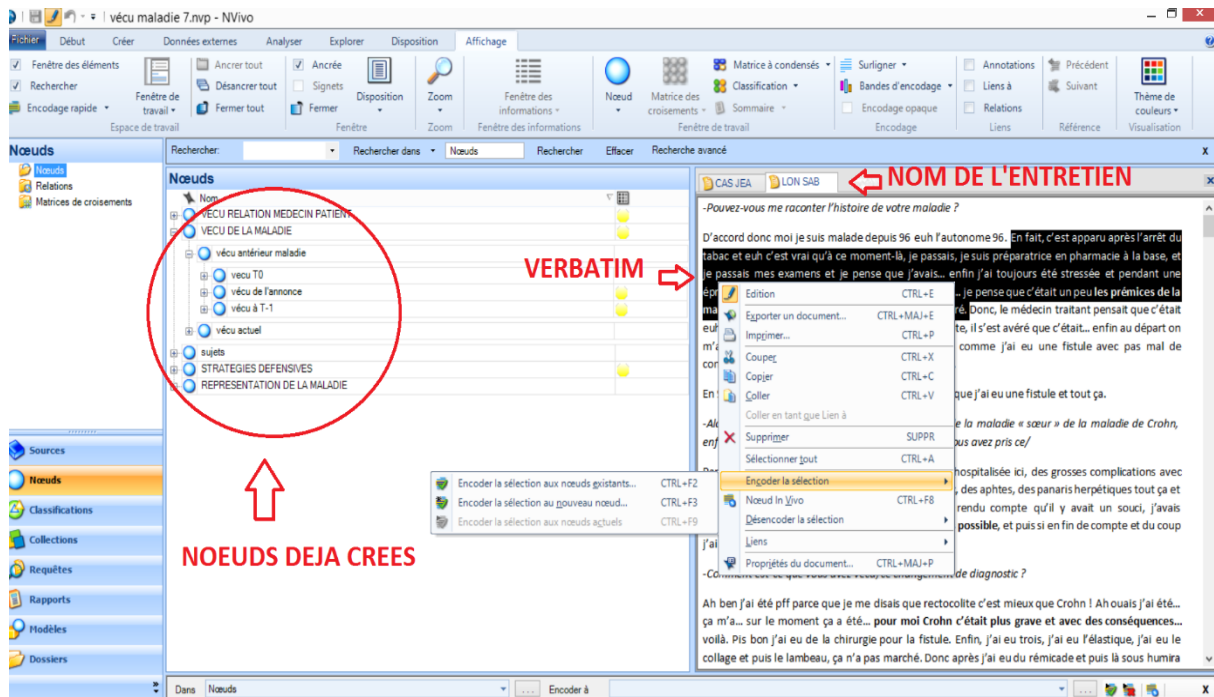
vécu maladie 7.nvp - NVivo

Fichier Début Créer Données externes Analyser Explorer Disposition Affichage

Fenêtre des éléments
Rechercher
Encodage rapide
Fenêtre de travail
Espace de travail
Ancrer tout
Désancrer tout
Fermer tout
Ancrée
Signets
Fermer
Disposition
Fenêtre
Zoom
Zoom
Fenêtre des informations
Fenêtre des informations
Nœud
Matrice des croisements
Matrice à condensés
Classification
Sommaire
Fenêtre de travail
Surligner
Bandes d'encodage
Encodage opaque
Encodage
Annotations
Liens à
Relations
Liens
Précédent
Suivant
Référence
Thème de couleurs
Visualisation

Nœuds
Nœuds
Relations
Matrices de croisements

Rechercher: Rechercher dans Nœuds Rechercher Effacer Recherche avancé

Nœuds
Nom
VECU RELATION MEDECIN PATIENT
VECU DE LA MALADIE
vécu antérieur maladie
vecu T0
vécu de l'annonce
vécu à T-1
vécu actuel
sujets
STRATEGIES DEFENSIVES
REPRESENTATION DE LA MALADIE

CAS JEA LON SAB
NOM DE L'ENTRETIEN

VERBATIM

-Pouvez-vous me raconter l'histoire de votre maladie ?

D'accord donc moi je suis malade depuis 96 euh l'autonome 96. En fait, c'est apparu après l'arrêt du tabac et euh c'est vrai qu'à ce moment-là, je passais, je suis préparatrice en pharmacie à la base, et je passais mes examens et je pense que j'avais… enfin j'ai toujours été stressée et pendant une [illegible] … je pense que c'était un peu les prémices de la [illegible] ré. Donc, le médecin traitant pensait que c'était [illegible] te, il s'est avéré que c'était… enfin au départ on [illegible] comme j'ai eu une fistule avec pas mal de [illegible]

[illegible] que j'ai eu une fistule et tout ça.

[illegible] le maladie « sœur » de la maladie de Crohn, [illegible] ous avez pris ce/

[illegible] hospitalisée ici, des grosses complications avec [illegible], des aphtes, des panaris herpétiques tout ça et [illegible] rendu compte qu'il y avait un souci, j'avais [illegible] possible, et puis si en fin de compte et du coup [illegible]

-Comment est-ce que vous avez vécu ce changement de diagnostic ?

Ah ben j'ai été pff parce que je me disais que rectocolite c'est mieux que Crohn ! Ah ouais j'ai été… ça m'a… sur le moment ça a été… pour moi Crohn c'était plus grave et avec des conséquences… voilà. Pis bon j'ai eu de la chirurgie pour la fistule. Enfin, j'ai eu trois, j'ai eu l'élastique, j'ai eu le collage et puis le lambeau, ça n'a pas marché. Donc après j'ai eu du rémicade et puis là sous humira

Edition CTRL+E
Exporter un document… CTRL+MAJ+E
Imprimer… CTRL+P
Couper CTRL+X
Copier CTRL+C
Coller CTRL+V
Coller en tant que Lien à
Supprimer SUPPR
Sélectionner tout CTRL+A
Encoder la sélection
Nœud In Vivo CTRL+F8
Désencoder la sélection
Liens
Propriétés du document… CTRL+MAJ+P

Encoder la sélection aux nœuds existants… CTRL+F2
Encoder la sélection au nouveau nœud… CTRL+F3
Encoder la sélection aux nœuds actuels CTRL+F9

NOEUDS DEJA CREES

Sources
Nœuds
Classifications
Collections
Requêtes
Rapports
Modèles
Dossiers

Dans Nœuds Encoder à